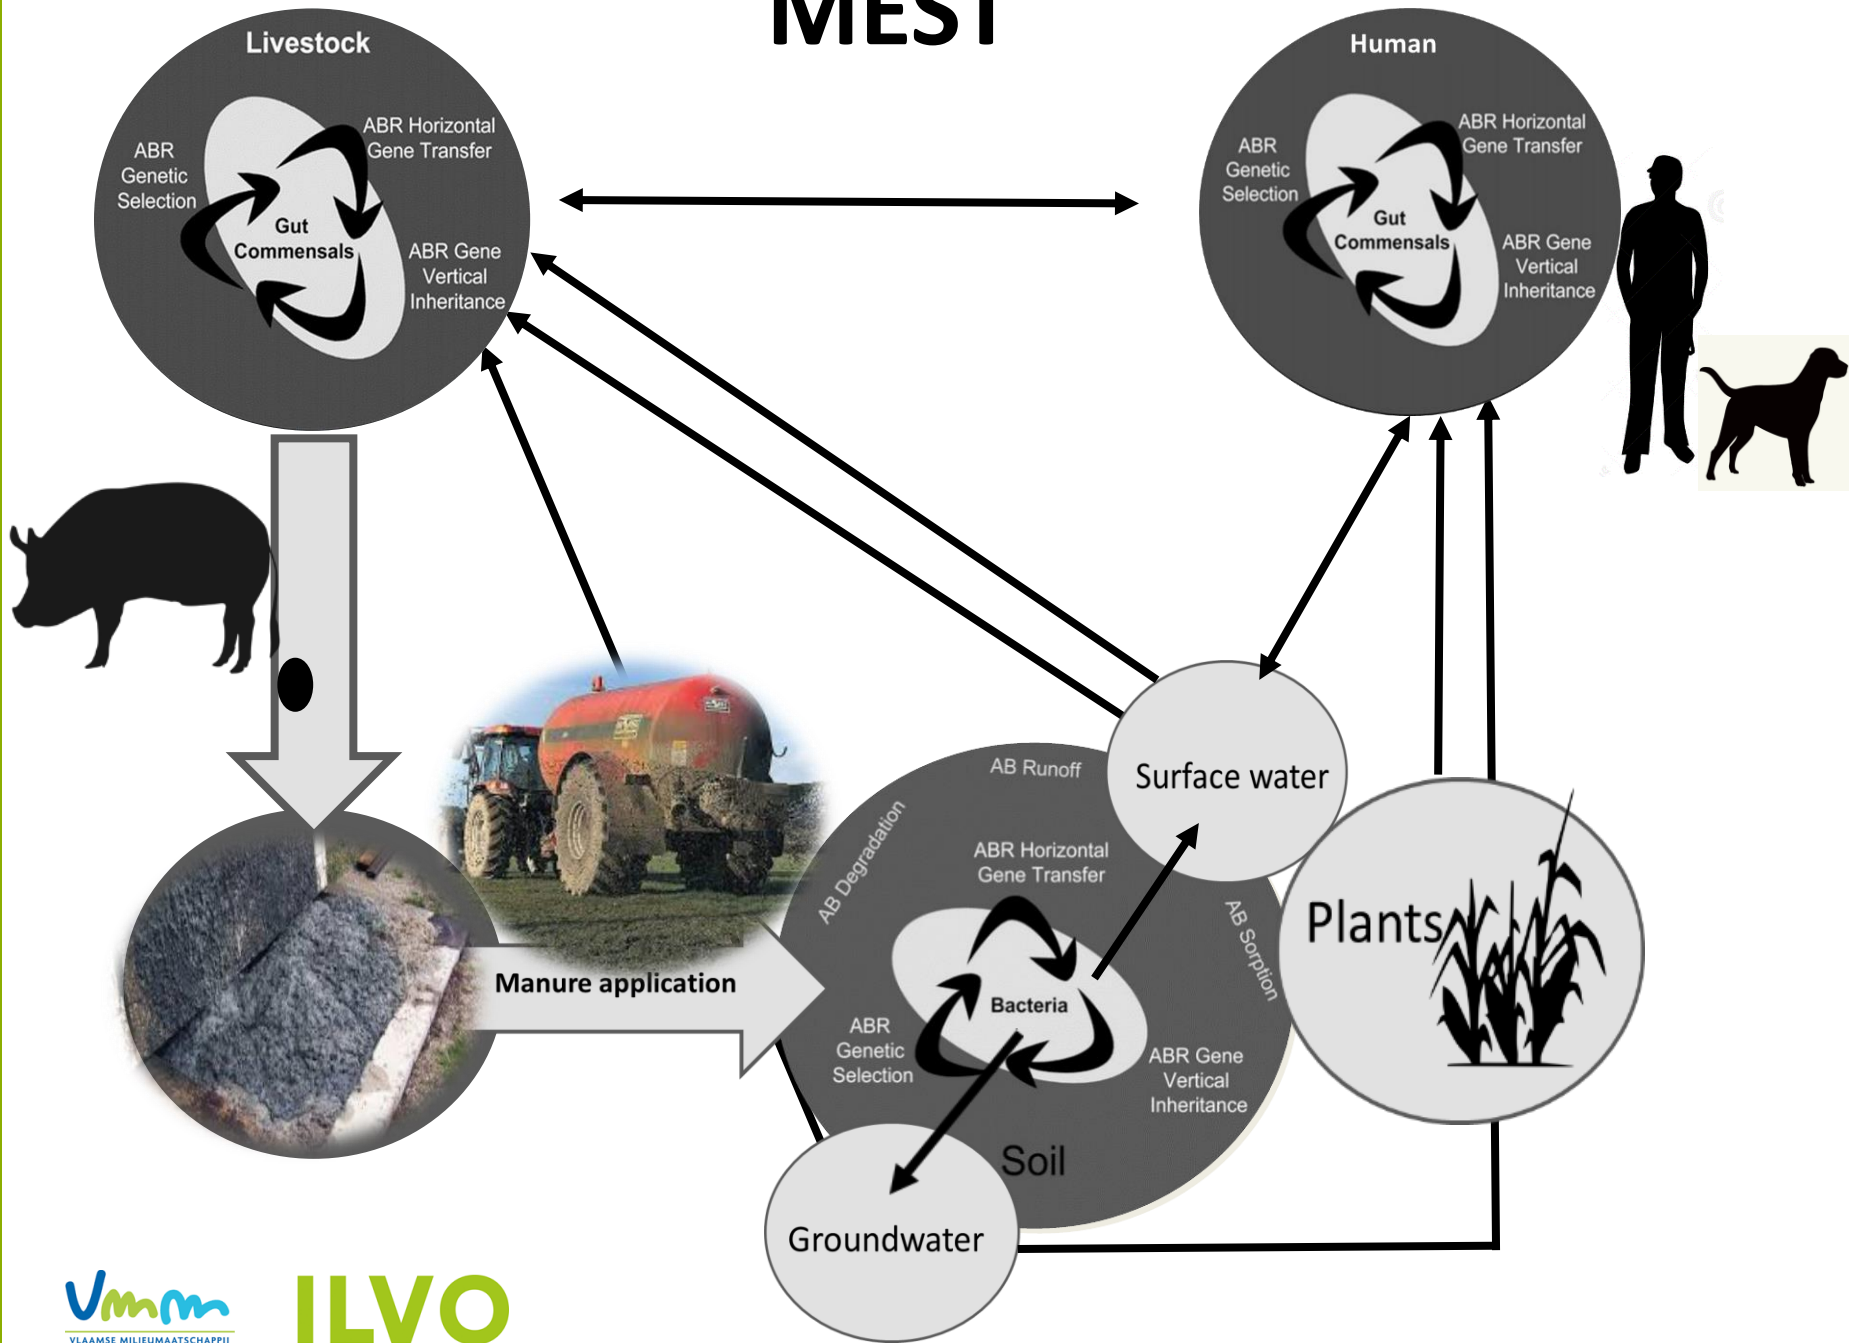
MEST

Livestock

ABR Genetic Selection

ABR Horizontal Gene Transfer

Gut Commensals

ABR Gene Vertical Inheritance

Human

ABR Genetic Selection

ABR Horizontal Gene Transfer

Gut Commensals

ABR Gene Vertical Inheritance

Manure application

AB Runoff

AB Degradation

ABR Horizontal Gene Transfer

AB Sorption

Bacteria

ABR Genetic Selection

ABR Gene Vertical Inheritance

Soil

Surface water

Plants

Groundwater

Vmm
VLAAMSE MILIEUMAATSCHAPPIJ

ILVO